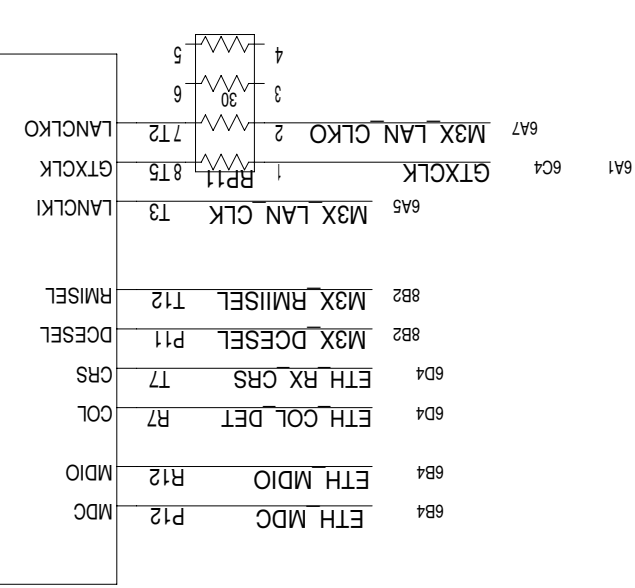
5
4
6
3
30
LANCLKO
T12 7
2
M3X_LAN_CLKO
6A7
GTXCLK
T15 8
RP11
1
GTXCLK
6C4
6A1
LANCLKI
T3
M3X_LAN_CLK
6A5
RMIISEL
T12
M3X_RMIISEL
8B2
DCESEL
P11
M3X_DCESEL
8B2
CRS
T7
ETH_RX_CRS
6D4
COL
R7
ETH_COL_DET
6D4
MDIO
R12
ETH_MDIO
6B4
MDC
P12
ETH_MDC
6B4